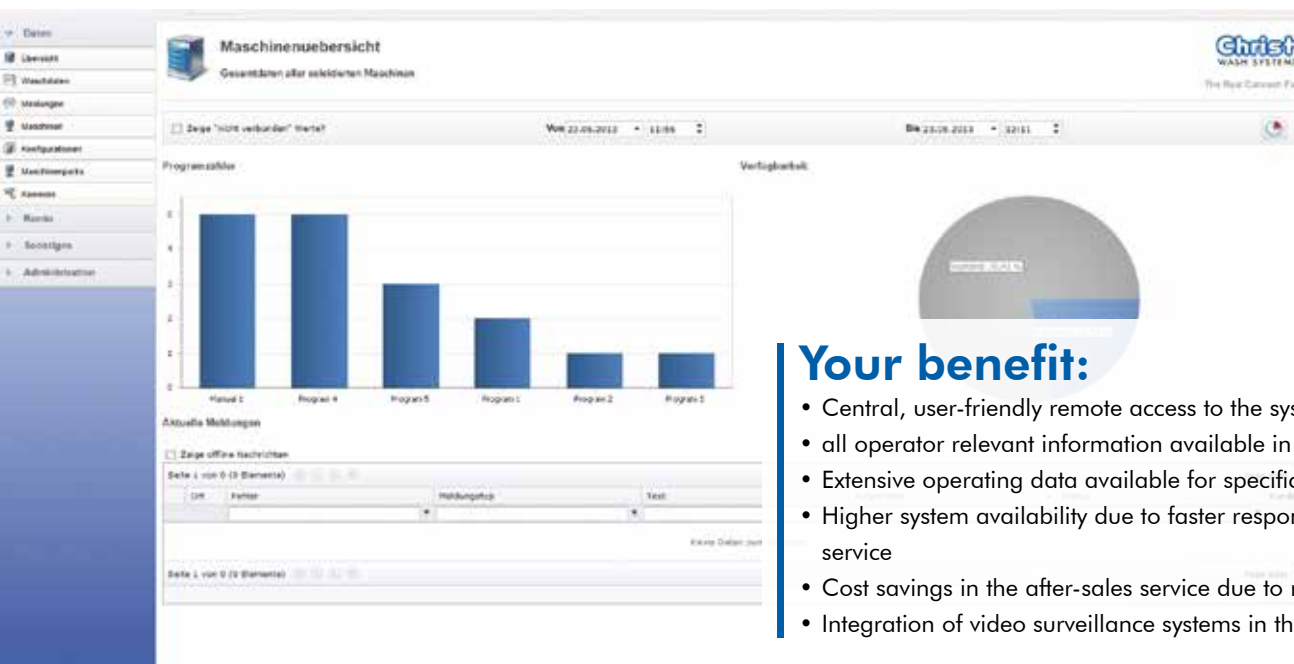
Daten
Übersicht
Waschdaten
Meldungen
Waschtest
Konfigurationen
Maschinenparks
Kameras
Remote
Sonstiges
Administration

Maschinenuebersicht
Gesamtdaten aller selektierten Maschinen

Christ
WASH SYSTEMS
The Real Carwash F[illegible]

Zeige "nicht verbunden" Werte?
Von 22.05.2013 11:55
Bis 23.05.2013 12:11

Programmzähler

Verfügbarkeit

5
4
3
2
1
0

Manual 1
Program 4
Program 5
Program 1
Program 2
Program 3

Aktuelle Meldungen

Zeige offline Nachrichten
Seite 1 von 0 (0 Elemente)

| Ort | Fehler | Meldungstyp | Text |
|---|---|---|---|

Keine Daten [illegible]
Seite 1 von 0 (0 Elemente)

Your benefit:
• Central, user-friendly remote access to the sys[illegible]
• all operator relevant information available in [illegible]
• Extensive operating data available for specifi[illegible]
• Higher system availability due to faster respo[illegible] service
• Cost savings in the after-sales service due to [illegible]
• Integration of video surveillance systems in th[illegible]